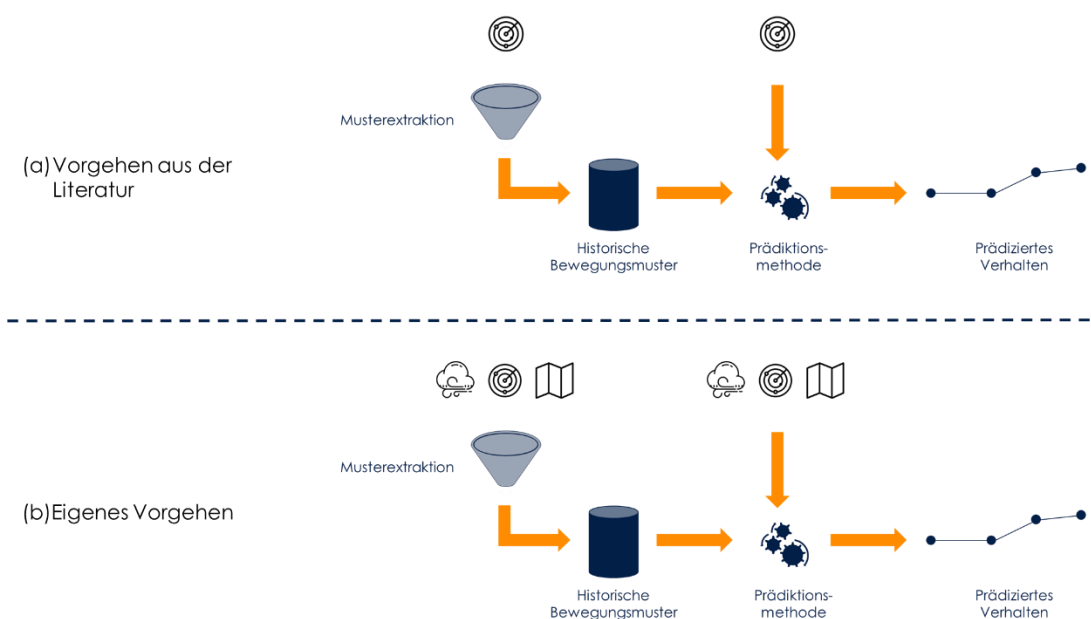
Musterextraktion

(a) Vorgehen aus der Literatur

Historische Bewegungsmuster

Prädiktionsmethode

Prädiziertes Verhalten

Musterextraktion

(b) Eigenes Vorgehen

Historische Bewegungsmuster

Prädiktionsmethode

Prädiziertes Verhalten